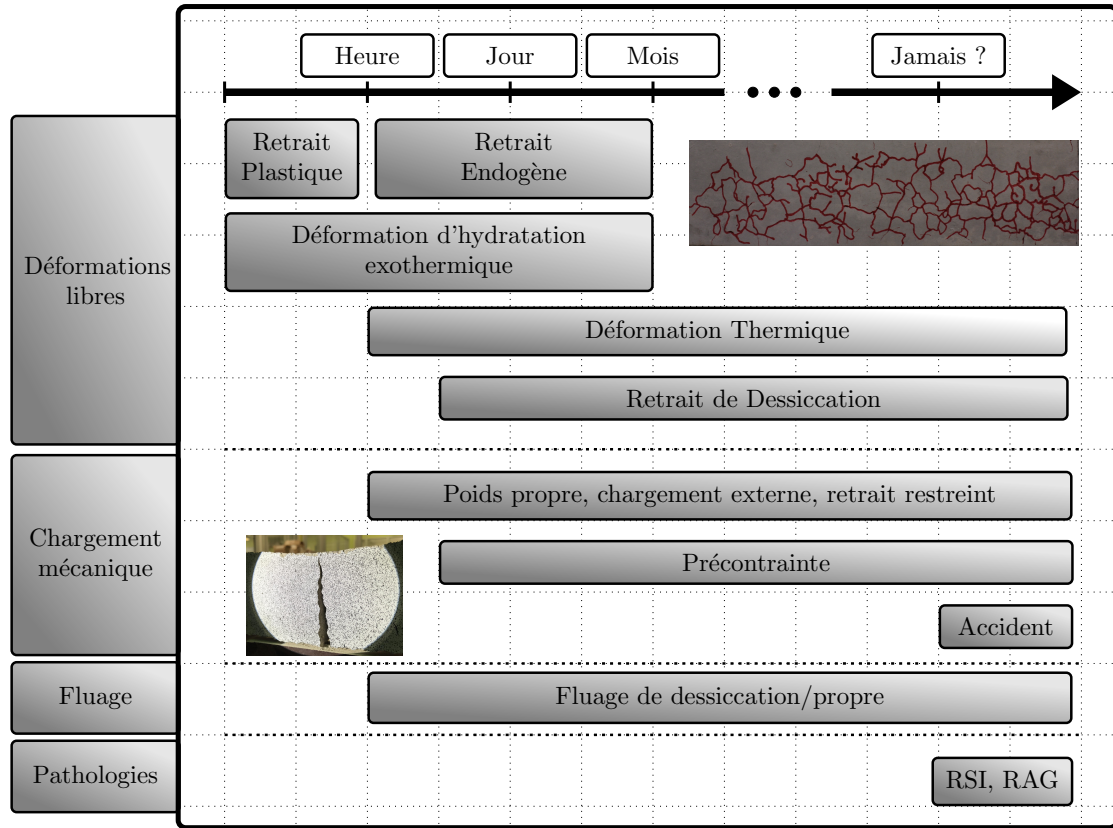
Heure
Jour
Mois
Jamais ?

Déformations libres

Retrait Plastique

Retrait Endogène

Déformation d'hydratation exothermique

Déformation Thermique

Retrait de Dessiccation

Chargement mécanique

Poids propre, chargement externe, retrait restreint

Précontrainte

Accident

Fluage

Fluage de dessiccation/propre

Pathologies

RSI, RAG